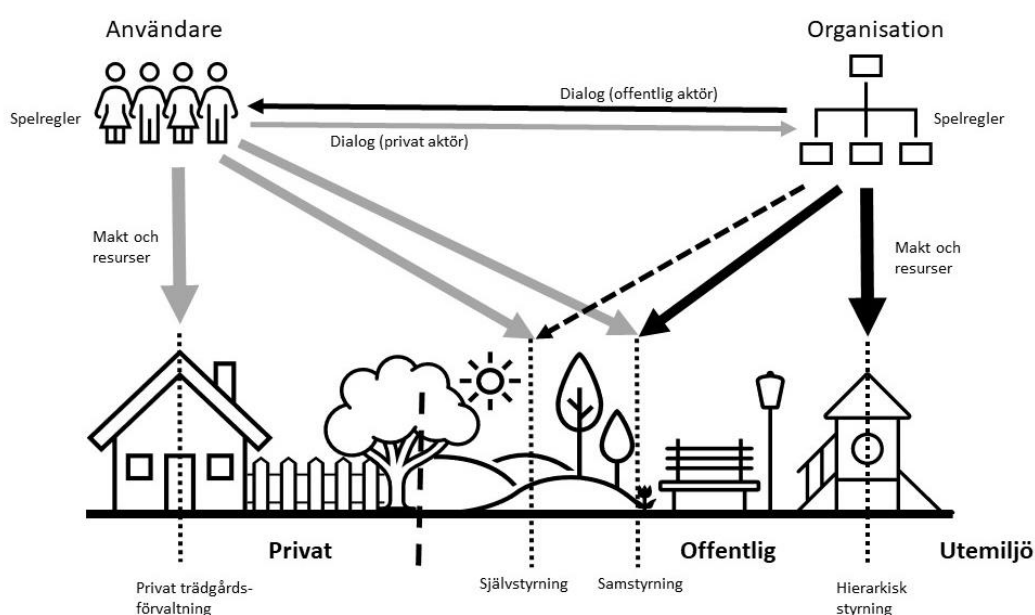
Användare

Organisation

Spelregler

Dialog (offentlig aktör)

Dialog (privat aktör)

Spelregler

Makt och resurser

Makt och resurser

Privat

Offentlig

Utemiljö

Privat trädgårdsförvaltning

Självstyrning

Samstyrning

Hierarkisk styrning